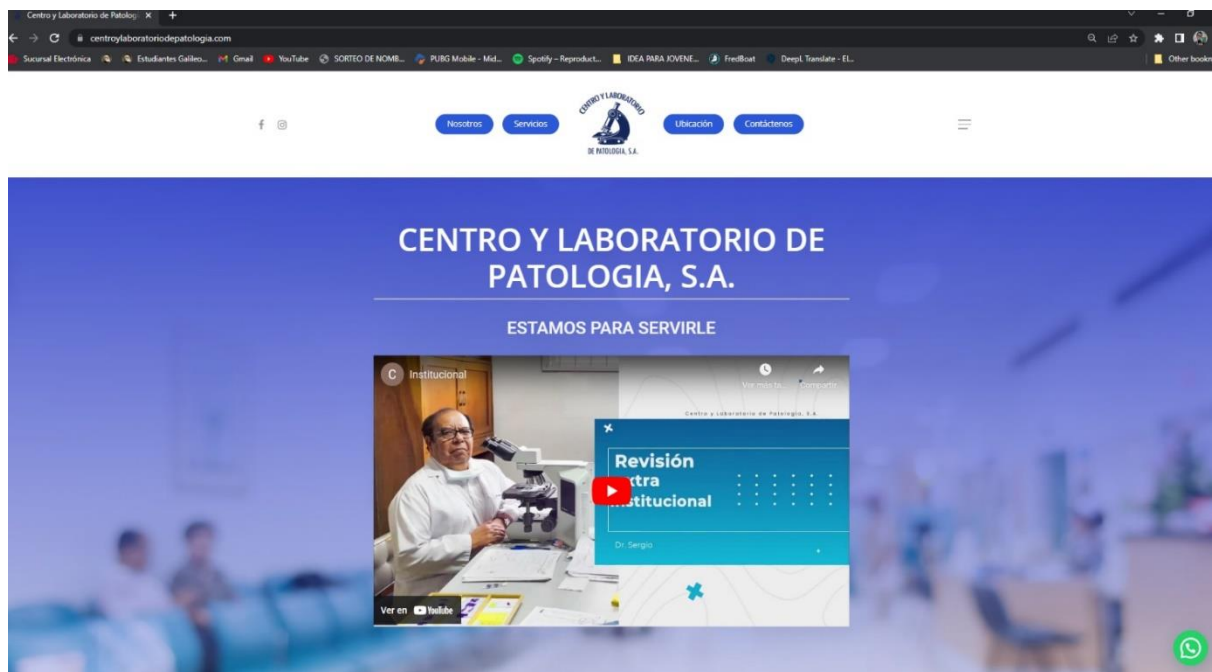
Centro y Laboratorio de Patolog ×  +

centroylaboratoriodepatologia.com

Sucursal Electrónica  Estudiantes Galileo...  Gmail  YouTube  SORTEO DE NOMB...  PUBG Mobile - Mid...  Spotify – Reproduct...  IDEA PARA JOVENE...  FredBoat  DeepL Translate - El...  Other bookm

Nosotros  Servicios  CENTRO Y LABORATORIO DE PATOLOGIA, S.A.  Ubicación  Contáctenos

CENTRO Y LABORATORIO DE PATOLOGIA, S.A.

ESTAMOS PARA SERVIRLE

C  Institucional

Ver más ta...  Compartir

Centro y Laboratorio de Patología, S.A.

Revisión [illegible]xtra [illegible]nstitucional

Dr. Sergio

Ver en YouTube